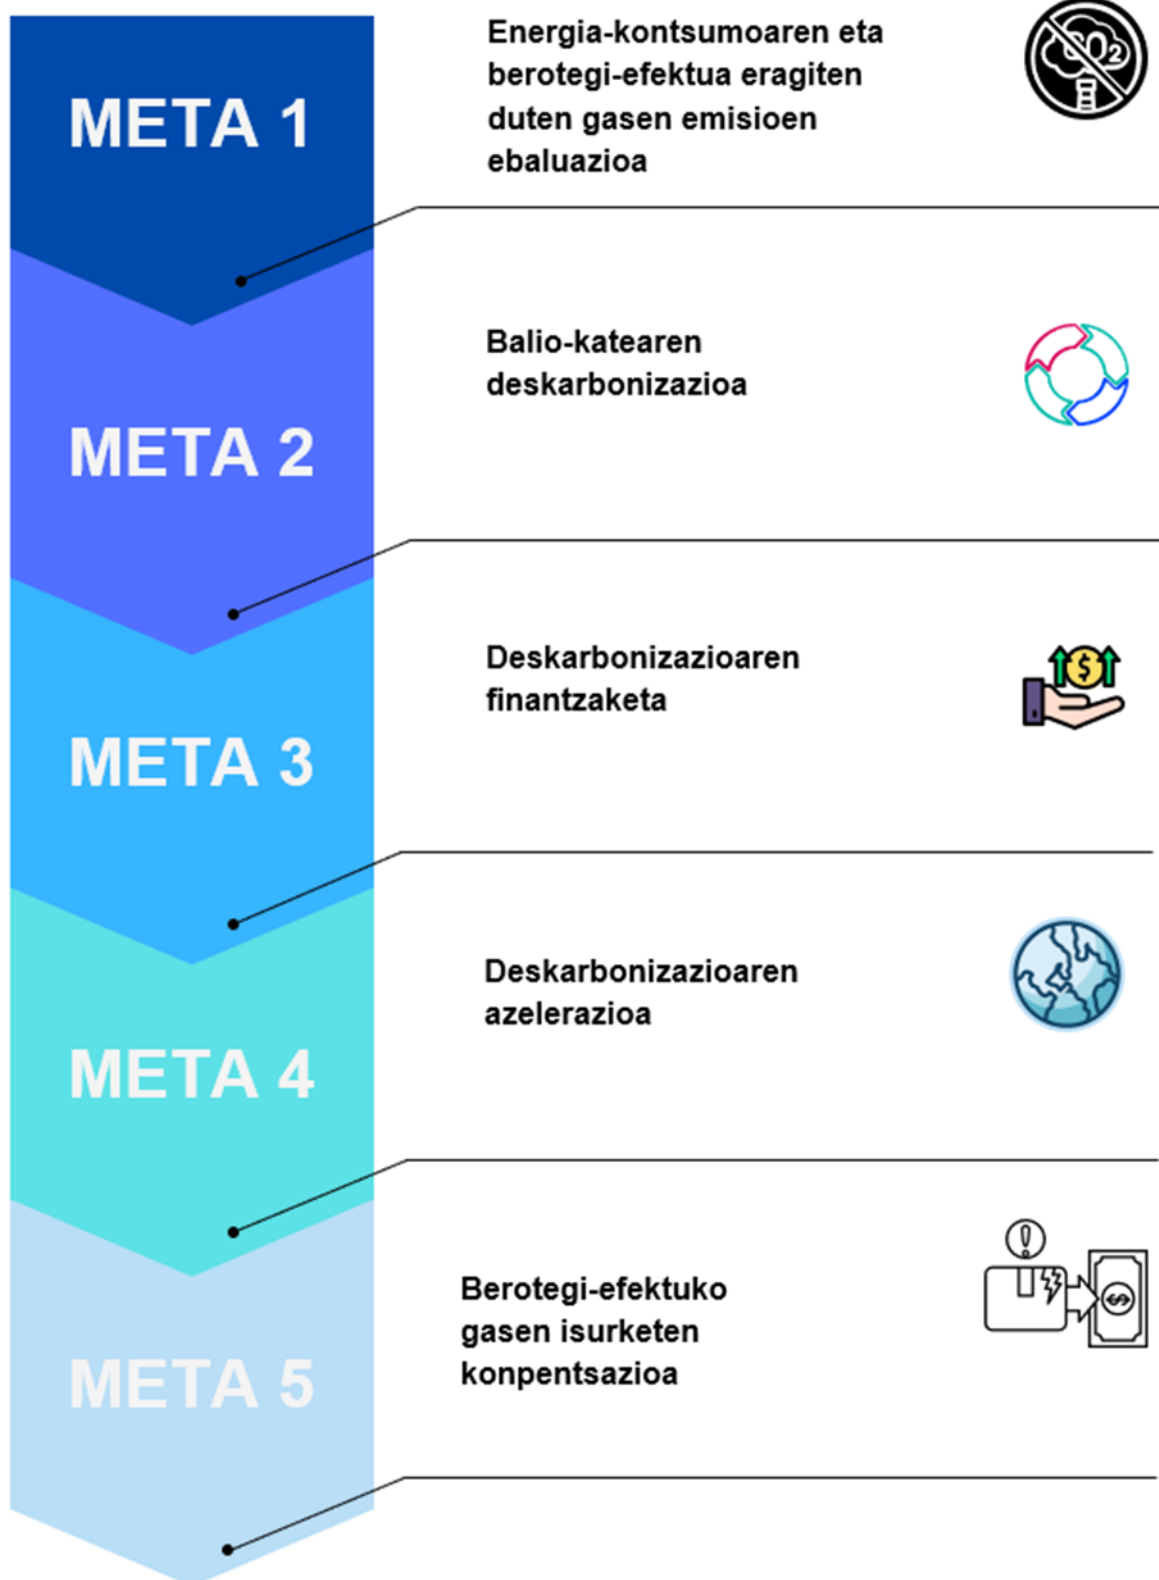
META 1

Energia-kontsumoaren eta berotegi-efektua eragiten duten gasen emisioen ebaluazioa

$CO_2$

META 2

Balio-katearen deskarbonizazioa

META 3

Deskarbonizazioaren finantzaketa

META 4

Deskarbonizazioaren azelerazioa

META 5

Berotegi-efektuko gasen isurketen konpentsazioa